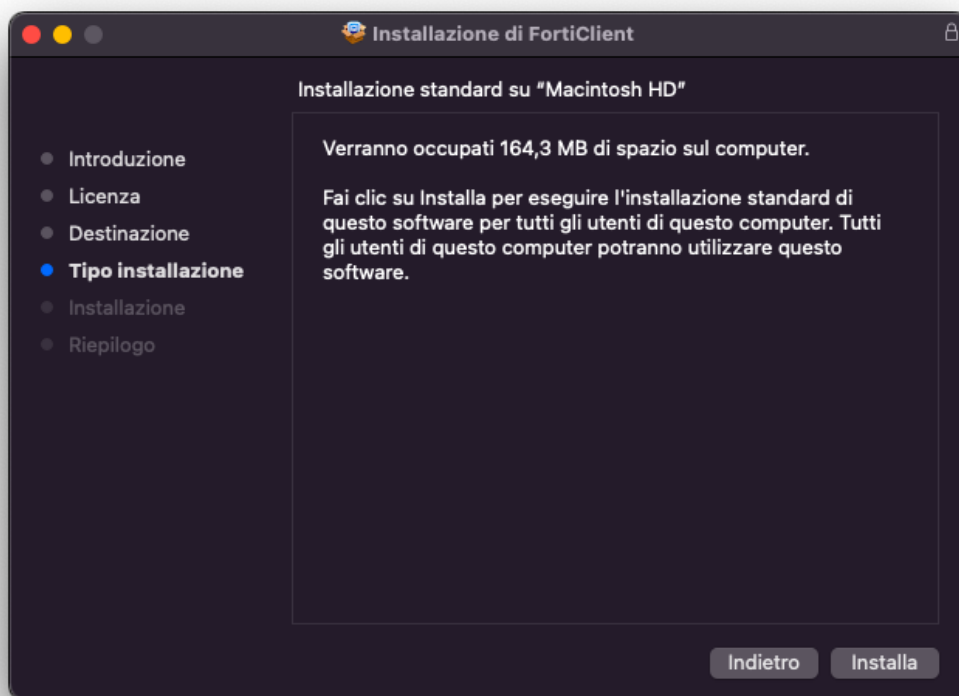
Installazione di FortiClient

Installazione standard su "Macintosh HD"

Introduzione
Licenza
Destinazione
Tipo installazione
Installazione
Riepilogo

Verranno occupati 164,3 MB di spazio sul computer.

Fai clic su Installa per eseguire l'installazione standard di questo software per tutti gli utenti di questo computer. Tutti gli utenti di questo computer potranno utilizzare questo software.

Indietro
Installa